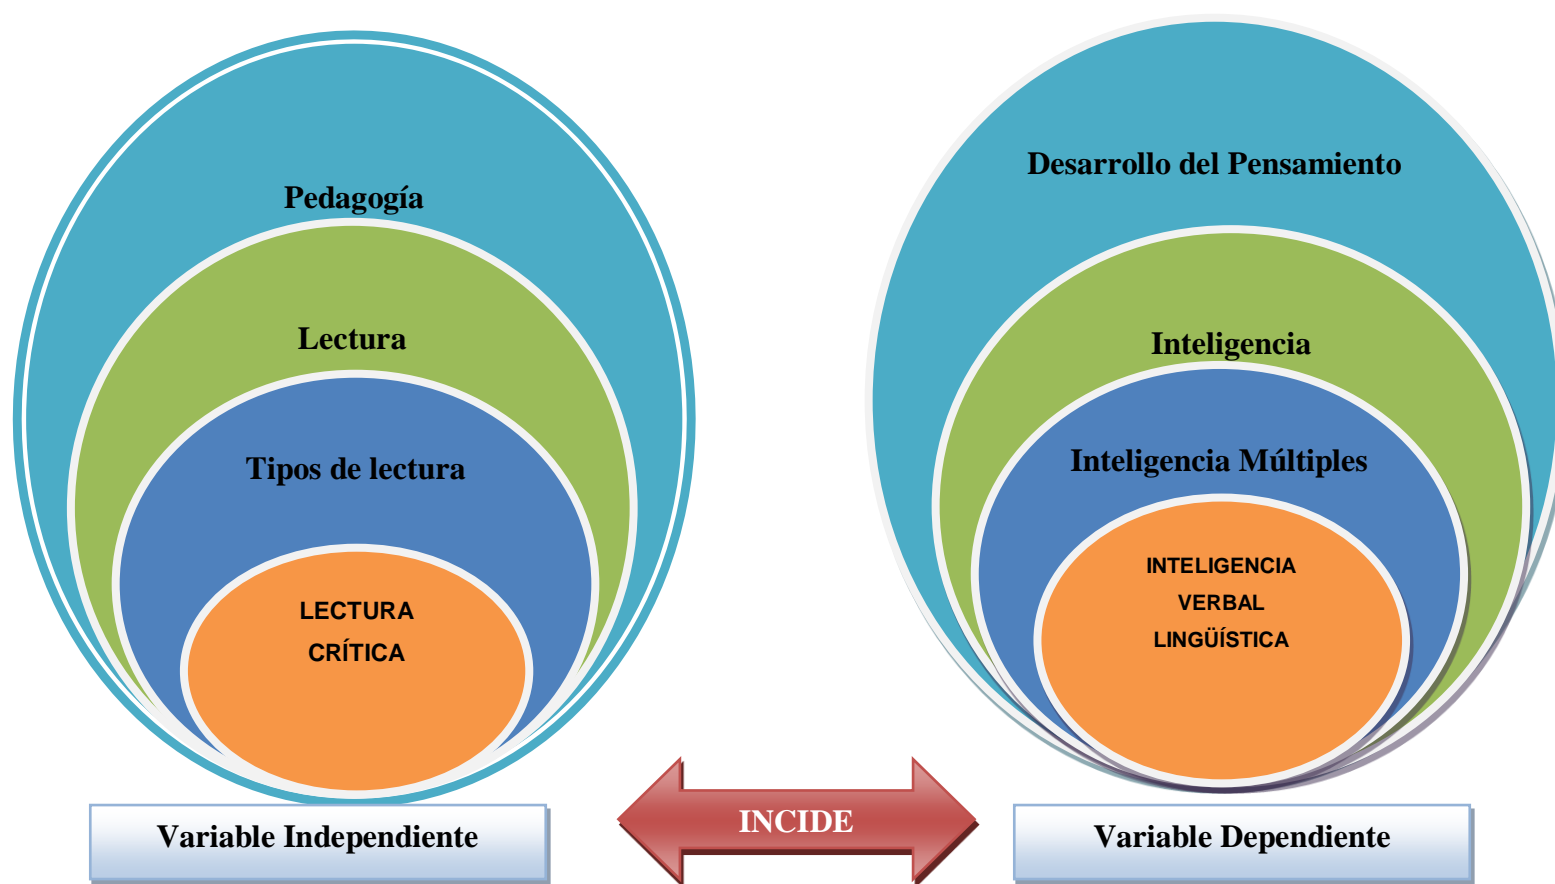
Pedagogía

Lectura

Tipos de lectura

LECTURA CRÍTICA

Desarrollo del Pensamiento

Inteligencia

Inteligencia Múltiples

INTELIGENCIA VERBAL LINGÜÍSTICA

Variable Independiente

INCIDE

Variable Dependiente